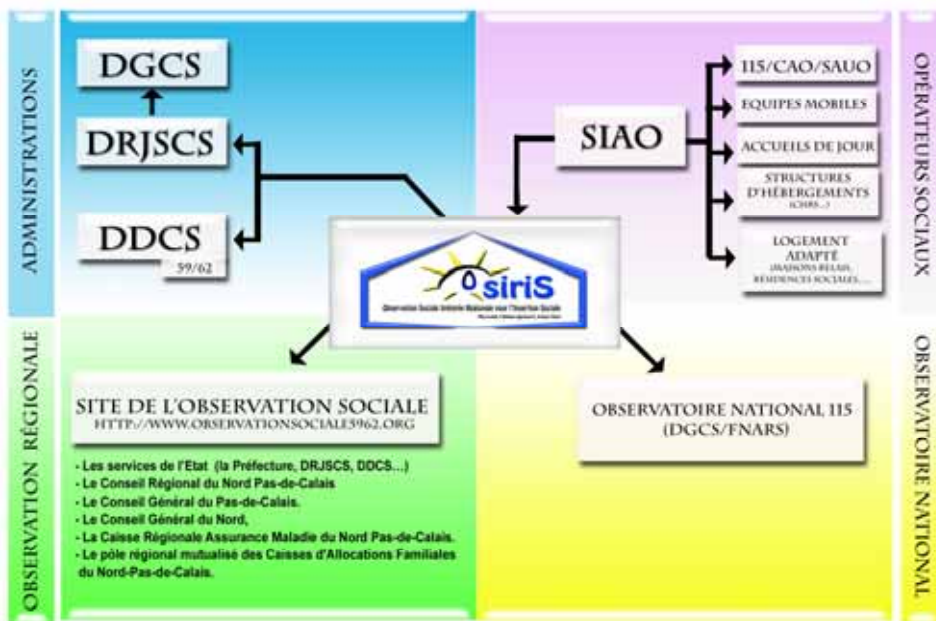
ADMINISTRATIONS

DGCS

DRJSCS

DDCS
59/62

SIAO

115/CAO/SAUO

EQUIPES MOBILES

ACCUEILS DE JOUR

STRUCTURES D'HÉBERGEMENTS
(CHRS...)

LOGEMENT ADAPTÉ
(MAISONS RELAIS, RÉSIDENCES SOCIALES...)

OPÉRATEURS SOCIAUX

siriS
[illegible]

OBSERVATION RÉGIONALE

SITE DE L'OBSERVATION SOCIALE
HTTP://WWW.OBSERVATIONSOCIALE5962.ORG

- Les services de l'Etat (la Préfecture, DRJSCS, DDCS...)
- Le Conseil Régional du Nord Pas-de-Calais
- Le Conseil Général du Pas-de-Calais.
- Le Conseil Général du Nord,
- La Caisse Régionale Assurance Maladie du Nord Pas-de-Calais.
- Le pôle régional mutualisé des Caisses d'Allocations Familiales du Nord-Pas-de-Calais.

OBSERVATOIRE NATIONAL 115
(DGCS/FNARS)

OBSERVATOIRE NATIONAL